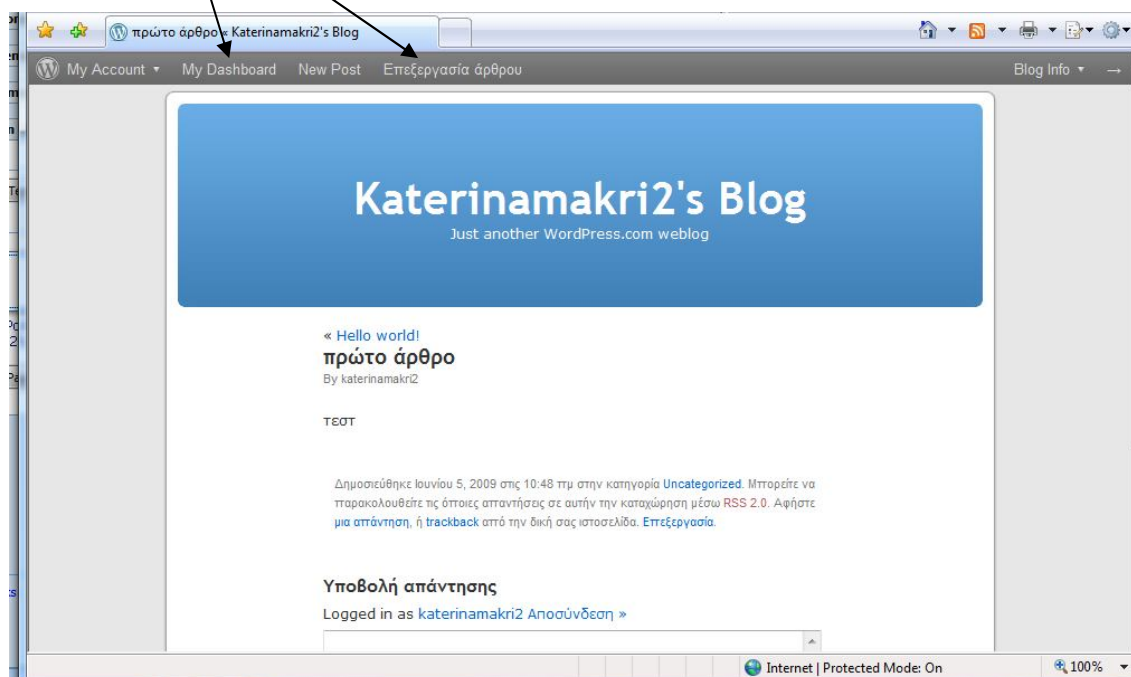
πρώτο άρθρο « Katerinamakri2's Blog

My Account ▾ My Dashboard New Post Επεξεργασία άρθρου

Blog Info ▾ →

Katerinamakri2's Blog
Just another WordPress.com weblog

« Hello world!
πρώτο άρθρο
By katerinamakri2

τεστ

Δημοσιεύθηκε Ιουνίου 5, 2009 στις 10:48 πμ στην κατηγορία Uncategorized. Μπορείτε να παρακολουθείτε τις όποιες απαντήσεις σε αυτήν την καταχώρηση μέσω RSS 2.0. Αφήστε μια απάντηση, ή trackback από την δική σας ιστοσελίδα. Επεξεργασία.

Υποβολή απάντησης
Logged in as katerinamakri2 Αποσύνδεση »

Internet | Protected Mode: On
100%